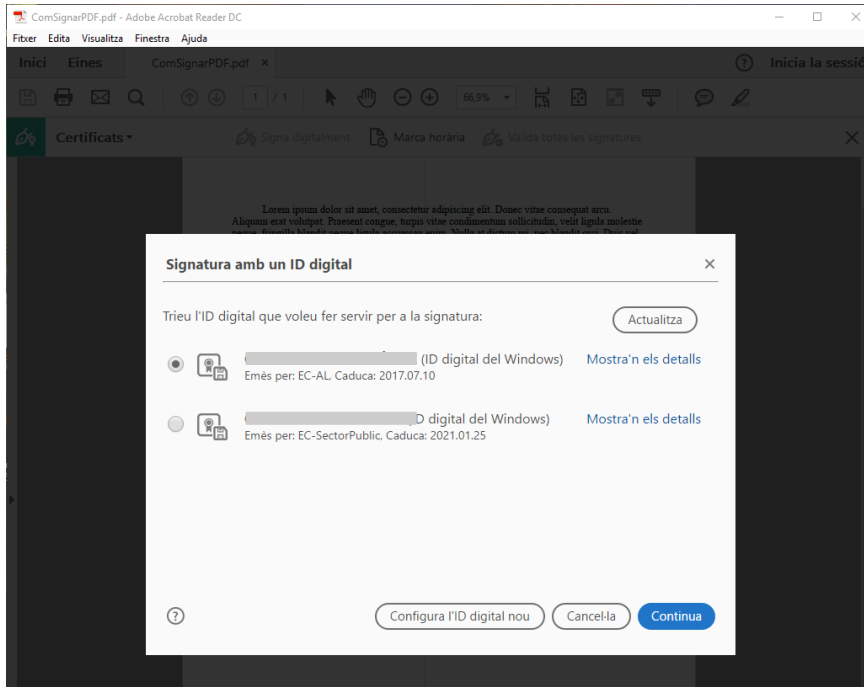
ComSignarPDF.pdf - Adobe Acrobat Reader DC

Fitxer Edita Visualitza Finestra Ajuda

Inici Eines ComSignarPDF.pdf ×

? Inicia la sessi

1 / 1 66,9%

Certificats ▾ Signa digitalment Marca horària Valida totes les signatures ×

Lorem ipsum dolor sit amet, consectetur adipiscing elit. Donec vitae consequat arcu. Aliquam erat volutpat. Praesent congue, turpis vitae condimentum sollicitudin, velit ligula molestie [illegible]

Signatura amb un ID digital ×

Trieu l'ID digital que voleu fer servir per a la signatura: Actualitza

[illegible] (ID digital del Windows) Mostra'n els details
Emès per: EC-AL, Caduca: 2017.07.10

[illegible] D digital del Windows) Mostra'n els details
Emès per: EC-SectorPublic, Caduca: 2021.01.25

? Configura l'ID digital nou Cancel·la Continua